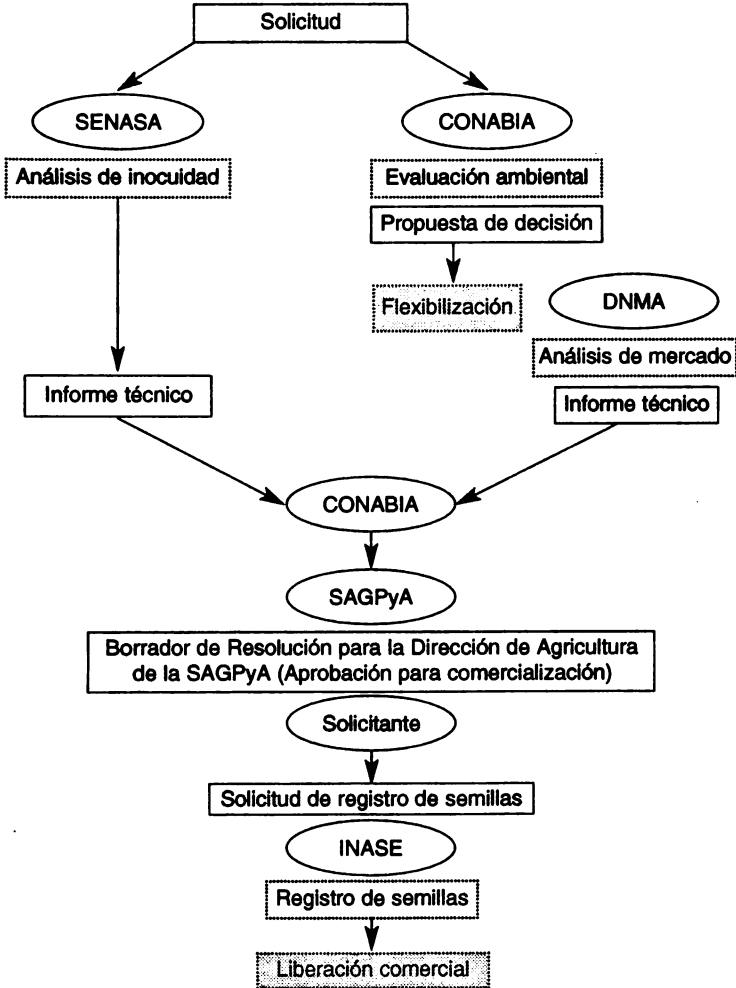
Solicitud

SENASA

CONABIA

Análisis de inocuidad

Evaluación ambiental

Propuesta de decisión

Flexibilización

DNMA

Análisis de mercado

Informe técnico

Informe técnico

CONABIA

SAGPyA

Borrador de Resolución para la Dirección de Agricultura de la SAGPyA (Aprobación para comercialización)

Solicitante

Solicitud de registro de semillas

INASE

Registro de semillas

Liberación comercial